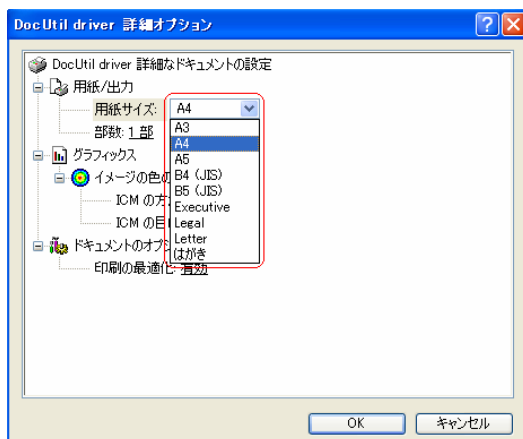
DocUtil driver 詳細オプション

DocUtil driver 詳細なドキュメントの設定
用紙/出力
用紙サイズ: A4
部数: 1 部
グラフィックス
イメージの色の
ICM の方
ICM の目
ドキュメントのオプ
印刷の最適化: 有効

A3
A4
A5
B4 (JIS)
B5 (JIS)
Executive
Legal
Letter
はがき

OK
キャンセル